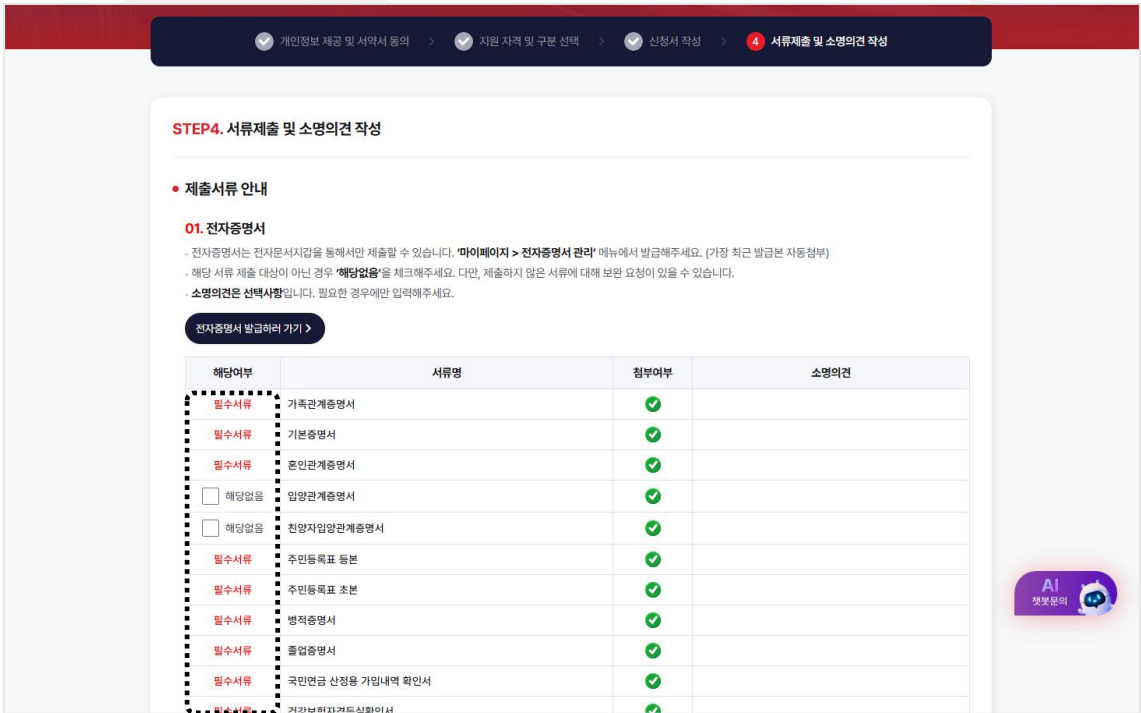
개인정보 제공 및 서약서 동의 > 지원 자격 및 구분 선택 > 신청서 작성 > 4 서류제출 및 소명의견 작성

STEP4. 서류제출 및 소명의견 작성

• 제출서류 안내

01. 전자증명서

- 전자증명서는 전자문서지갑을 통해서만 제출할 수 있습니다. '마이페이지 > 전자증명서 관리' 메뉴에서 발급해주세요. (가장 최근 발급본 자동첨부)
- 해당 서류 제출 대상이 아닌 경우 '해당없음'을 체크해주세요. 다만, 제출하지 않은 서류에 대해 보완 요청이 있을 수 있습니다.
- 소명의견은 선택사항입니다. 필요한 경우에만 입력해주세요.

전자증명서 발급하러 가기 >

| 해당여부 | 서류명 | 첨부여부 | 소명의견 |
|---|---|---|---|
| 필수서류 | 가족관계증명서 | | |
| 필수서류 | 기본증명서 | | |
| 필수서류 | 혼인관계증명서 | | |
| 해당없음 | 입양관계증명서 | | |
| 해당없음 | 친양자입양관계증명서 | | |
| 필수서류 | 주민등록표 등본 | | |
| 필수서류 | 주민등록표 초본 | | |
| 필수서류 | 병적증명서 | | |
| 필수서류 | 졸업증명서 | | |
| 필수서류 | 국민연금 산정용 가입내역 확인서 | | |
| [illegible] | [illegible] | | |

AI
챗봇문의